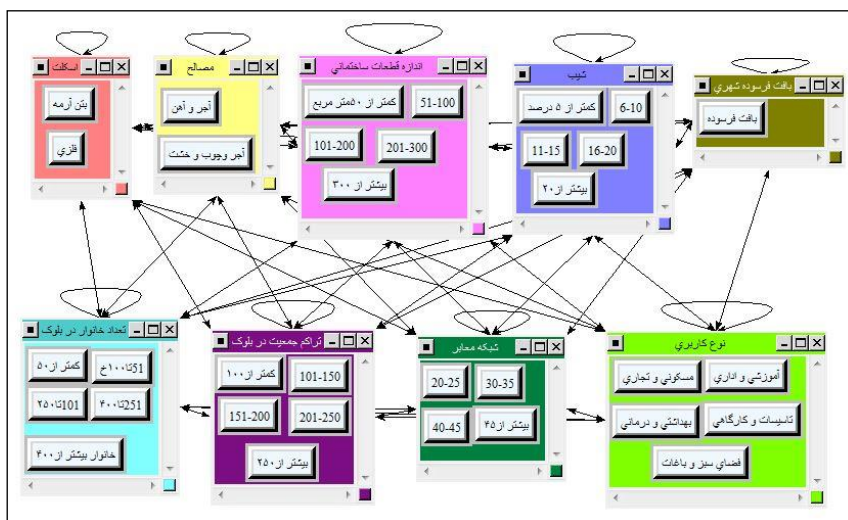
اسکلت
بتن آرمه
فلزی

مصالح
آجر و آهن
آجر وچوب و خشت

اندازه قطعات ساختمانی
51-100
کمتر از ۵۰متر مربع
101-200
201-300
بیشتر از ۳۰۰

شیب
6-10
کمتر از ۵ درصد
11-15
16-20
بیشتر از۲۰

بافت فرسوده شهری
بافت فرسوده

تعداد خانوار در بلوک
51تا۱۰۰خ
کمتر از۵۰
251تا۴۰۰
101تا۲۵۰
خانوار بیشتر از۴۰۰

تراکم جمعیت در بلوک
101-150
کمتر از۱۰۰
151-200
201-250
بیشتر از۲۵۰

شبکه معابر
20-25
30-35
40-45
بیشتر از۴۵

نوع کاربری
آموزشی و اداری
مسکونی و تجاری
تاسیسات و کارگاهی
بهداشتی و درمانی
فضای سبز و باغات